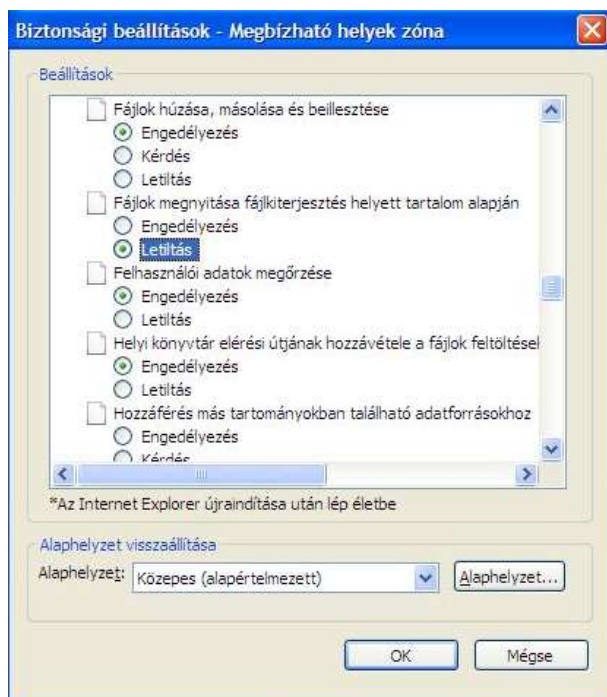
Biztonsági beállítások - Megbízható helyek zóna

Beállítások

Fájlok húzása, másolása és beillesztése
Engedélyezés
Kérdés
Letiltás
Fájlok megnyitása fájlkiterjesztés helyett tartalom alapján
Engedélyezés
Letiltás
Felhasználói adatok megőrzése
Engedélyezés
Letiltás
Helyi könyvtár elérési útjának hozzávétele a fájlok feltöltésel
Engedélyezés
Letiltás
Hozzáférés más tartományokban található adatforrásokhoz
Engedélyezés
Kérdés

*Az Internet Explorer újraindítása után lép életbe

Alaphelyzet visszaállítása
Alaphelyzet: Közepes (alapértelmezett)
Alaphelyzet...

OK
Mégse